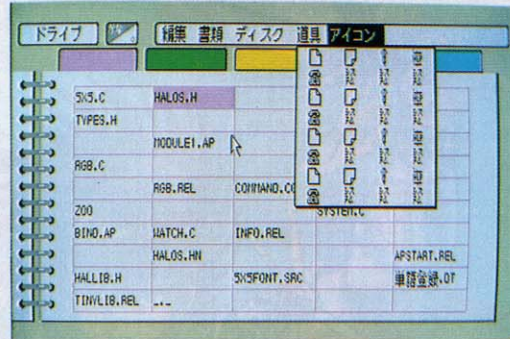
ドライブ 編集 書類 ディスク 道具 アイコン

| | | | | |
|---|---|---|---|---|
| SX5.C | HALOS.H | | | |
| TYPES.H | | | | |
| | MODULE1.AP | | | |
| RGB.C | | | | |
| | RGB.REL | COMMAND.CO | | |
| ZOO | | | SYSTEM.C | |
| BINO.AP | WATCH.C | INFO.REL | | |
| | HALOS.HN | | | APSTART.REL |
| HALLIB.H | | SX5FONT.SRC | | 単語登録.OT |
| TINYLIB.REL | ... | | | |